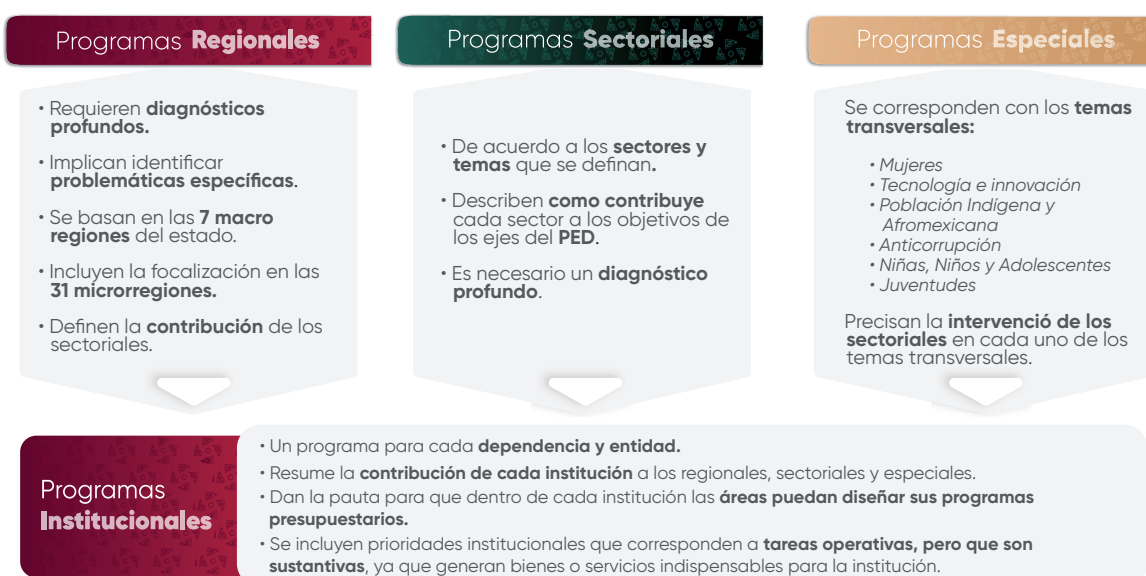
Programas **Regionales**

• Requieren **diagnósticos profundos.**

• Implican identificar **problemáticas específicas**.

• Se basan en las **7 macro regiones** del estado.

• Incluyen la focalización en las **31 microrregiones.**

• Definen la **contribución** de los sectoriales.

Programas **Sectoriales**

• De acuerdo a los **sectores y temas** que se definan**.**

• Describen **como contribuye** cada sector a los objetivos de los ejes del **PED**.

• Es necesario un **diagnóstico profundo**.

Programas **Especiales**

Se corresponden con los **temas transversales:**

• *Mujeres*
• *Tecnología e innovación*
• *Población Indígena y Afromexicana*
• *Anticorrupción*
• *Niñas, Niños y Adolescentes*
• *Juventudes*

Precisan la **intervenció de los sectoriales** en cada uno de los temas transversales.

Programas **Institucionales**

• Un programa para cada **dependencia y entidad.**

• Resume la **contribución de cada institución** a los regionales, sectoriales y especiales.

• Dan la pauta para que dentro de cada institución las **áreas puedan diseñar sus programas presupuestarios.**

• Se incluyen prioridades institucionales que corresponden a **tareas operativas, pero que son sustantivas**, ya que generan bienes o servicios indispensables para la institución.